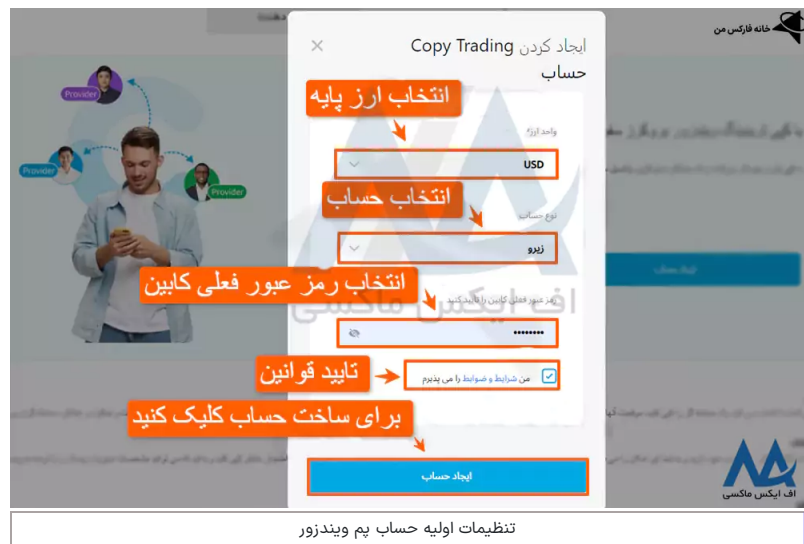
خانه فارکس من

ایجاد کردن Copy Trading حساب

انتخاب ارز پایه

واحد ارز

USD

انتخاب حساب

نوع حساب

زیرو

انتخاب رمز عبور فعلی کابین

رمز عبور فعلی کابین را تایید کنید

••••••••

تایید قوانین

من شرایط و ضوابط را می پذیرم

برای ساخت حساب کلیک کنید

ایجاد حساب

Provider

Provider

Provider

اف ایکس ماکسی

اف ایکس ماکسی

تنظیمات اولیه حساب پم ویندزور